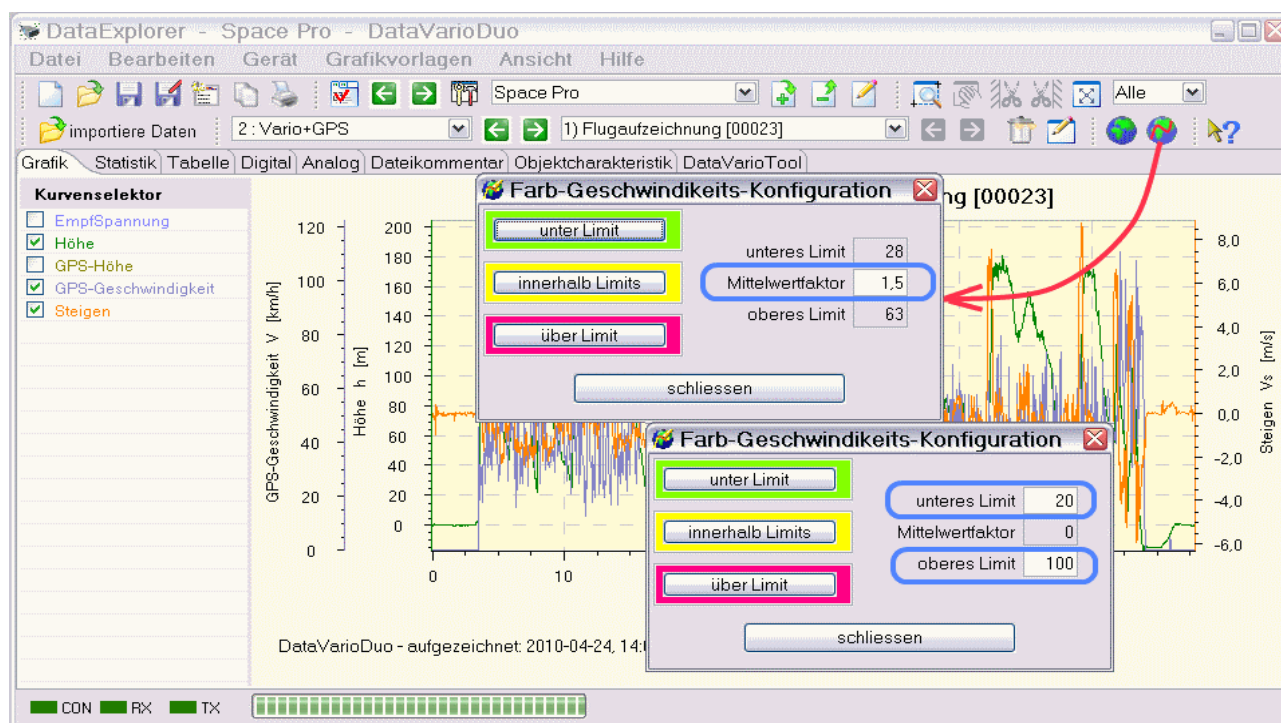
DataExplorer - Space Pro - DataVarioDuo

Datei Bearbeiten Gerät Grafikvorlagen Ansicht Hilfe

Space Pro

Alle

importiere Daten

2 : Vario+GPS

1) Flugaufzeichnung [00023]

Grafik Statistik Tabelle Digital Analog Dateikommentar Objektcharakteristik DataVarioTool

Kurvenselektor

EmpfSpannung
Höhe
GPS-Höhe
GPS-Geschwindigkeit
Steigen

ng [00023]

GPS-Geschwindigkeit V [km/h]

120
100
80
60
40
20
0

Höhe h [m]

200
180
160
140
120
100
80
60
40
20
0

0
10

Steigen Vs [m/s]

8,0
6,0
4,0
2,0
0,0
-2,0
-4,0
-6,0

DataVarioDuo - aufgezeichnet: 2010-04-24, 14:

Farb-Geschwindikeits-Konfiguration

unter Limit
innerhalb Limits
über Limit

unteres Limit 28
Mittelwertfaktor 1,5
oberes Limit 63

schliessen

Farb-Geschwindikeits-Konfiguration

unter Limit
innerhalb Limits
über Limit

unteres Limit 20
Mittelwertfaktor 0
oberes Limit 100

schliessen

CON RX TX